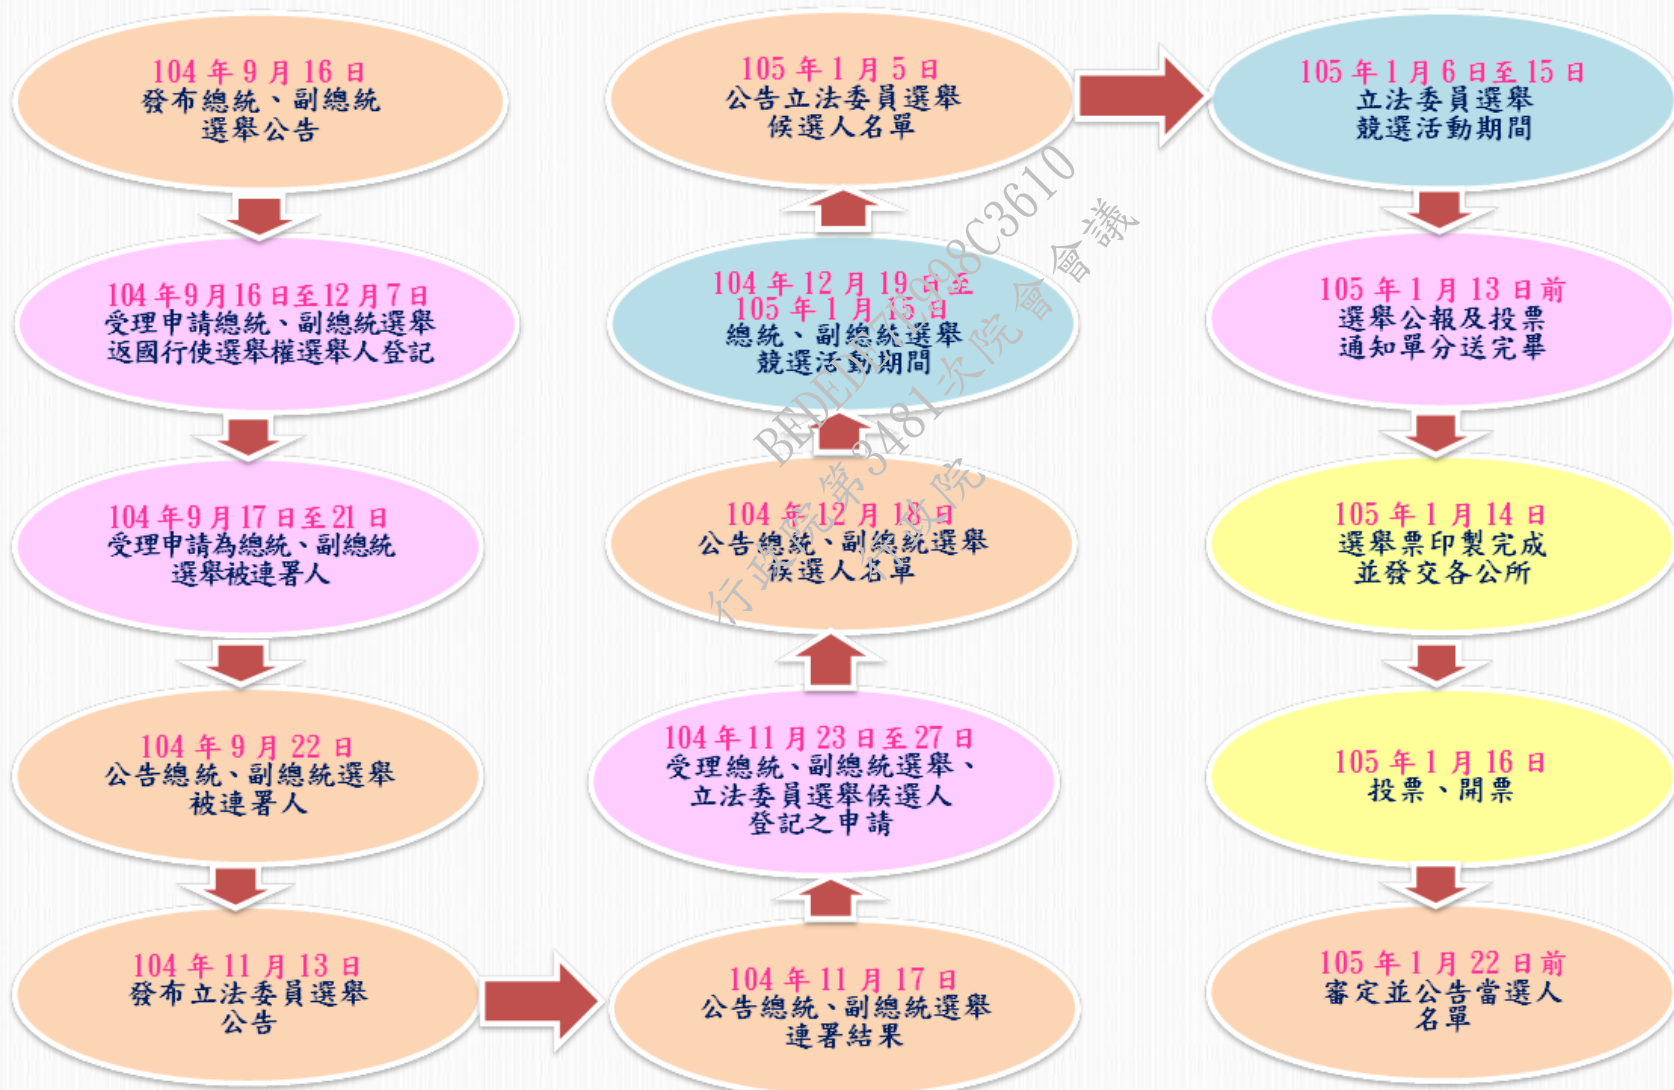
104 年 9 月 16 日
發布總統、副總統選舉公告

104 年9月16日至12月7日
受理申請總統、副總統選舉返國行使選舉權選舉人登記

104 年9月17日至21日
受理申請為總統、副總統選舉被連署人

104 年 9 月 22 日
公告總統、副總統選舉被連署人

104 年 11 月 13 日
發布立法委員選舉公告

104 年 11 月 17 日
公告總統、副總統選舉連署結果

104 年 11 月 23 日至 27 日
受理總統、副總統選舉、立法委員選舉候選人登記之申請

104 年 12 月 18 日
公告總統、副總統選舉候選人名單

104 年 12 月 19 日至
105 年 1 月 15 日
總統、副總統選舉競選活動期間

105 年 1 月 5 日
公告立法委員選舉候選人名單

105 年 1 月 6 日至 15 日
立法委員選舉競選活動期間

105 年 1 月 13 日前
選舉公報及投票通知單分送完畢

105 年 1 月 14 日
選舉票印製完成並發交各公所

105 年 1 月 16 日
投票、開票

105 年 1 月 22 日前
審定並公告當選人名單

BEDED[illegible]98C3610
行政院第3481次院會會議